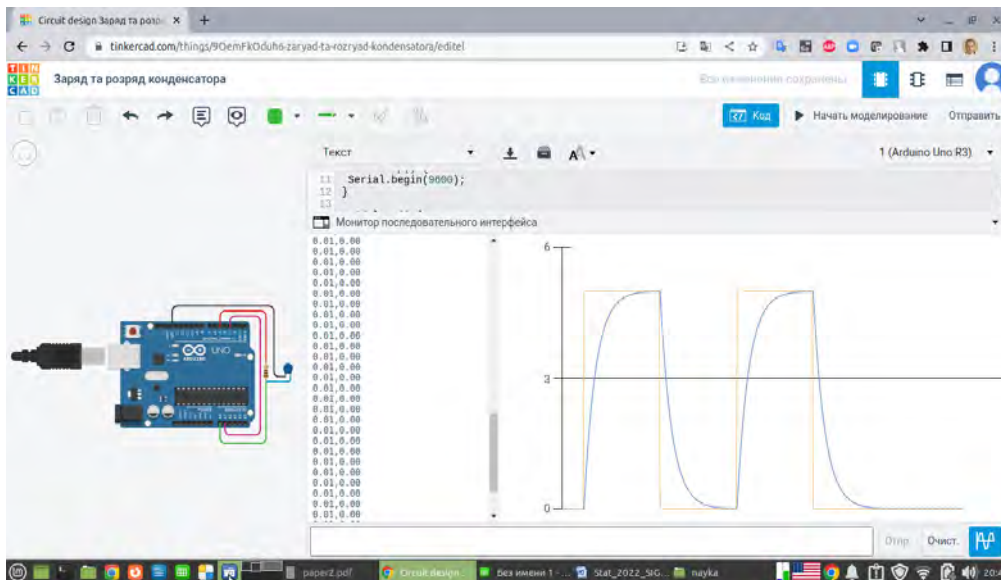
Circuit design Заряд та розр ×
tinkercad.com/things/9OemFkOduh6-zaryad-ta-rozryad-kondensatora/editel
TIN KER CAD
Заряд та розряд конденсатора
Все изменения сохранены
Код
Начать моделирование
Отправить
Текст
1 (Arduino Uno R3)
11 Serial.begin(9600);
12 }
13
Монитор последовательного интерфейса
0.01,0.00
0.01,0.00
0.01,0.00
0.01,0.00
0.01,0.00
0.01,0.00
0.01,0.00
0.01,0.00
0.01,0.00
0.01,0.00
0.01,0.00
0.01,0.00
0.01,0.00
0.01,0.00
0.01,0.00
0.01,0.00
0.01,0.00
0.01,0.00
0.01,0.00
0.01,0.00
0.01,0.00
0.01,0.00
0.01,0.00
0.01,0.00
0.01,0.00
0.01,0.00
0.01,0.00
0.01,0.00
0.01,0.00
0.01,0.00
0.01,0.00
0.01,0.00
0.01,0.00
0.01,0.00
0.01,0.00
0.01,0.00
0.01,0.00
6
3
0
UNO
Отпр.
Очист.
paper2.pdf
Circuit design
Без имени 1 - ...
Stat_2022_SIG...
nayka